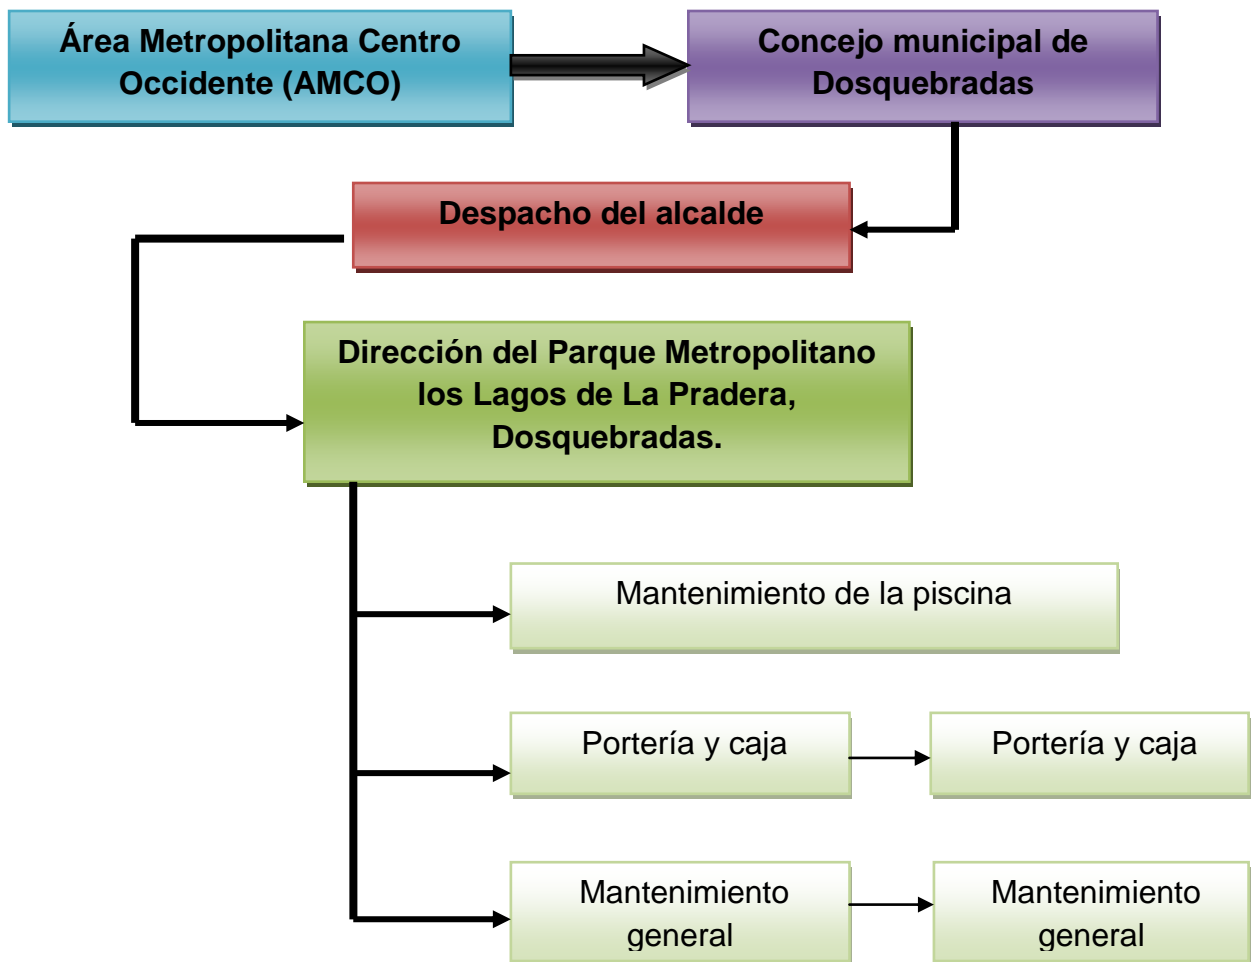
Área Metropolitana Centro Occidente (AMCO)

Concejo municipal de Dosquebradas

Despacho del alcalde

Dirección del Parque Metropolitano los Lagos de La Pradera, Dosquebradas.

Mantenimiento de la piscina

Portería y caja

Portería y caja

Mantenimiento general

Mantenimiento general